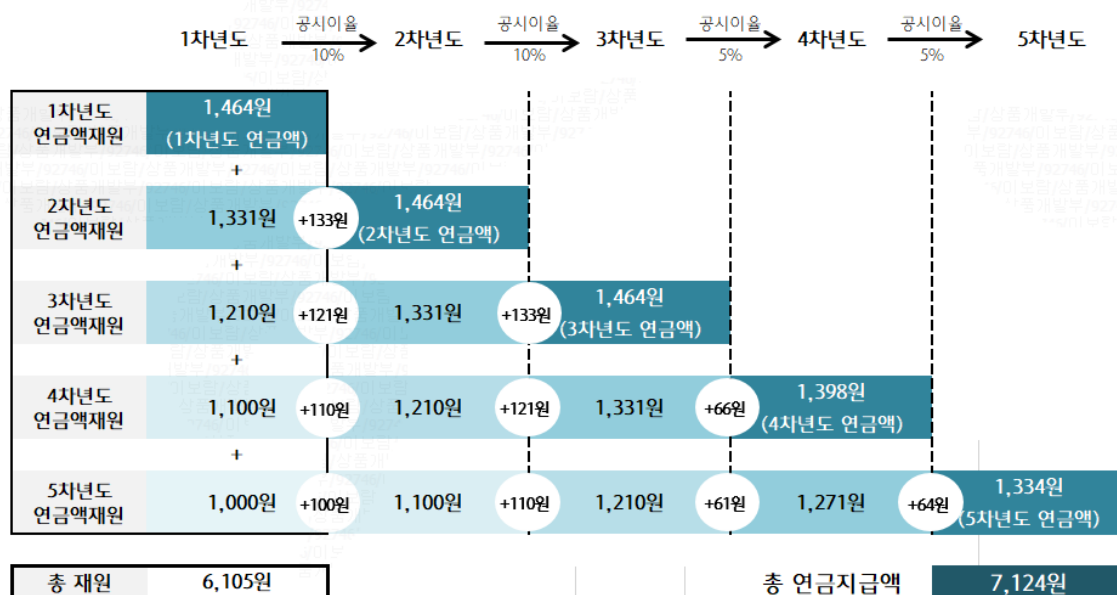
1차년도 공시이율 10% 2차년도 공시이율 10% 3차년도 공시이율 5% 4차년도 공시이율 5% 5차년도

| | | | | | | | | | |
|---|---|---|---|---|---|---|---|---|---|
| 1차년도 연금액재원 | 1,464원 (1차년도 연금액) | | | | | | | | |
| + | | | | | | | | | |
| 2차년도 연금액재원 | 1,331원 | +133원 | 1,464원 (2차년도 연금액) | | | | | | |
| + | | | | | | | | | |
| 3차년도 연금액재원 | 1,210원 | +121원 | 1,331원 | +133원 | 1,464원 (3차년도 연금액) | | | | |
| + | | | | | | | | | |
| 4차년도 연금액재원 | 1,100원 | +110원 | 1,210원 | +121원 | 1,331원 | +66원 | 1,398원 (4차년도 연금액) | | |
| + | | | | | | | | | |
| 5차년도 연금액재원 | 1,000원 | +100원 | 1,100원 | +110원 | 1,210원 | +61원 | 1,271원 | +64원 | 1,334원 (5차년도 연금액) |

총 재원 6,105원

총 연금지급액 7,124원